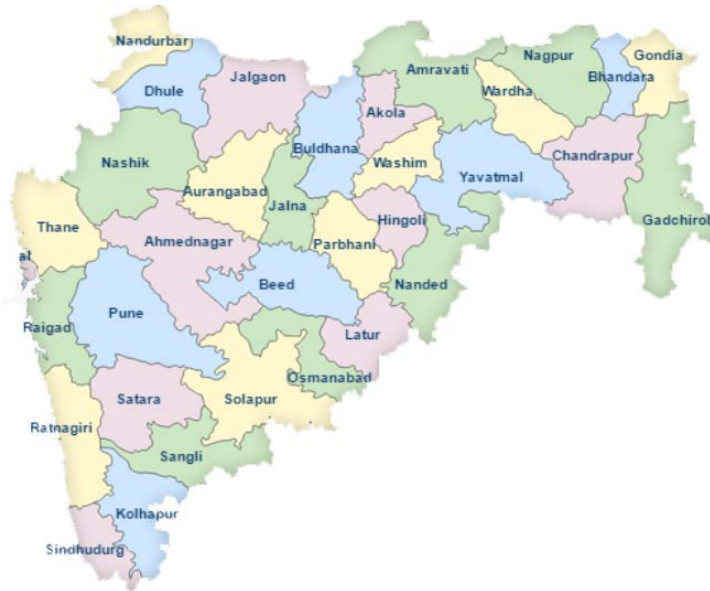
Nandurbar
Dhule
Jalgaon
Amravati
Nagpur
Bhandara
Gondia
Wardha
Akola
Buldhana
Washim
Nashik
Aurangabad
Yavatmal
Chandrapur
Gadchirol
Thane
Jalna
Hingoli
Ahmednagar
Parbhani
al
Beed
Nanded
Pune
Raigad
Latur
Osmanabad
Satara
Solapur
Ratnagiri
Sangli
Kolhapur
Sindhudurg